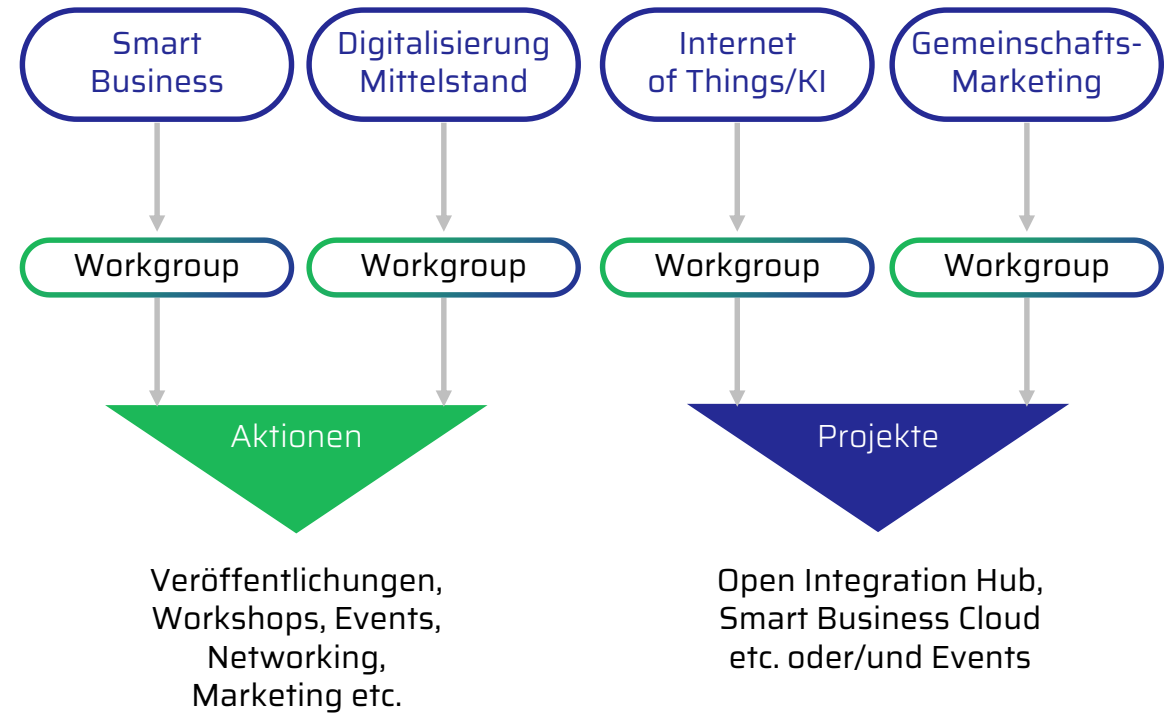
Smart Business

Digitalisierung Mittelstand

Internet of Things/KI

Gemeinschafts-Marketing

Workgroup

Workgroup

Workgroup

Workgroup

Aktionen

Projekte

Veröffentlichungen, Workshops, Events, Networking, Marketing etc.

Open Integration Hub, Smart Business Cloud etc. oder/und Events